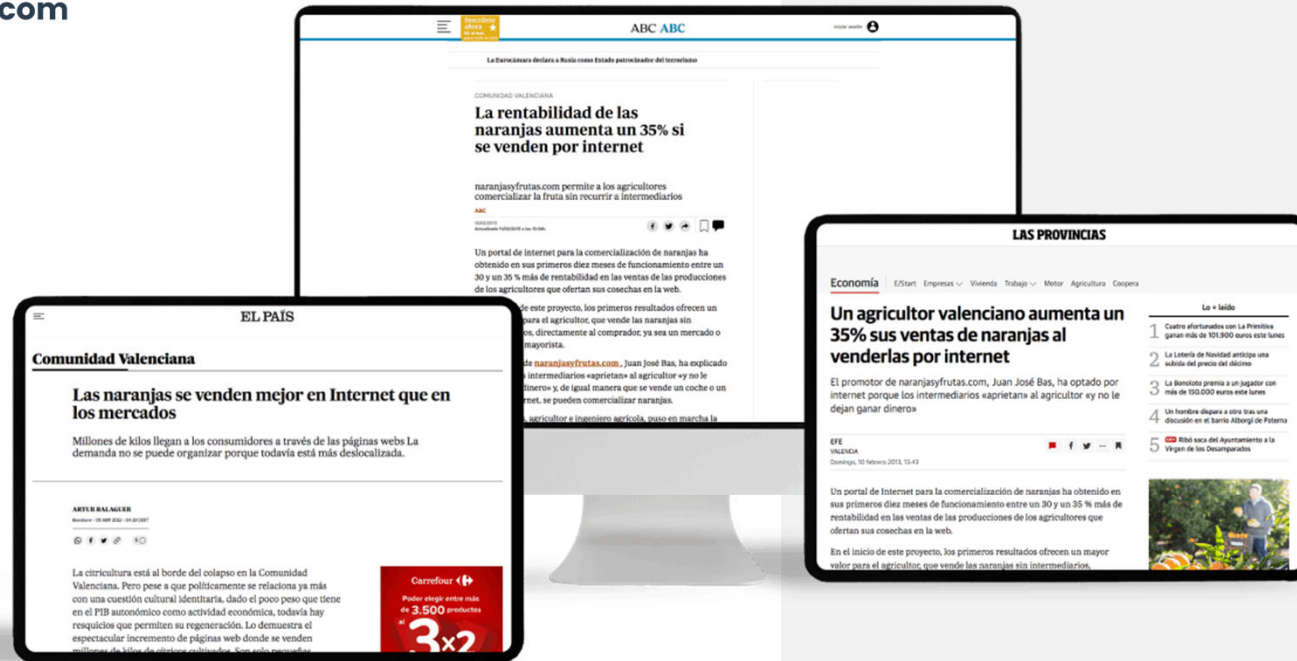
com

ABC ABC

La Eurocámara declara a Rusia como Estado patrocinador del terrorismo

COMUNIDAD VALENCIANA

La rentabilidad de las naranjas aumenta un 35% si se venden por internet

naranjasyfrutas.com permite a los agricultores comercializar la fruta sin recurrir a intermediarios

ABC

Un portal de internet para la comercialización de naranjas ha obtenido en sus primeros diez meses de funcionamiento entre un 30 y un 35 % más de rentabilidad en las ventas de las producciones de los agricultores que ofertan sus cosechas en la web.

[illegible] de este proyecto, los primeros resultados ofrecen un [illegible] para el agricultor, que vende las naranjas sin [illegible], directamente al comprador, ya sea un mercado o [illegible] mayorista.

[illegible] de naranjasyfrutas.com , Juan José Bas, ha explicado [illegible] intermediarios «aprietan» al agricultor «y no le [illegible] dinero», y, de igual manera que se vende un coche o un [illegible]rnet, se pueden comercializar naranjas.

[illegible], agricultor e ingeniero agrícola, puso en marcha la

EL PAÍS

Comunidad Valenciana

Las naranjas se venden mejor en Internet que en los mercados

Millones de kilos llegan a los consumidores a través de las páginas webs La demanda no se puede organizar porque todavía está más deslocalizada.

ARTUR BALAGUER

La citricultura está al borde del colapso en la Comunidad Valenciana. Pero pese a que políticamente se relaciona ya más con una cuestión cultural identitaria, dado el poco peso que tiene en el PIB autonómico como actividad económica, todavía hay resquicios que permiten su regeneración. Lo demuestra el espectacular incremento de páginas web donde se venden millones de kilos de cítricos cultivados. Son solo pequeñas

Carrefour
Poder elegir entre más de 3.500 productos
3x2

LAS PROVINCIAS

Economía E/Start Empresas Vivienda Trabajo Motor Agricultura Coopera

Un agricultor valenciano aumenta un 35% sus ventas de naranjas al venderlas por internet

El promotor de naranjasyfrutas.com, Juan José Bas, ha optado por internet porque los intermediarios «aprietan» al agricultor «y no le dejan ganar dinero»

EFE
VALENCIA
Domingo, 10 febrero 2013, 13:43

Un portal de Internet para la comercialización de naranjas ha obtenido en sus primeros diez meses de funcionamiento entre un 30 y 35 % más de rentabilidad en las ventas de las producciones de los agricultores que ofertan sus cosechas en la web.

En el inicio de este proyecto, los primeros resultados ofrecen un mayor valor para el agricultor, que vende las naranjas sin intermediarios,

Lo + leído

1 Cuatro afortunados con La Primitiva ganan más de 101.900 euros este lunes
2 La Lotería de Navidad anticipa una subida del precio del décimo
3 La Bonoloto premia a un jugador con más de 150.000 euros este lunes
4 Un hombre dispara a otro tras una discusión en el barrio Alborgí de Paterna
5 Ribó saca del Ayuntamiento a la Virgen de los Desamparados